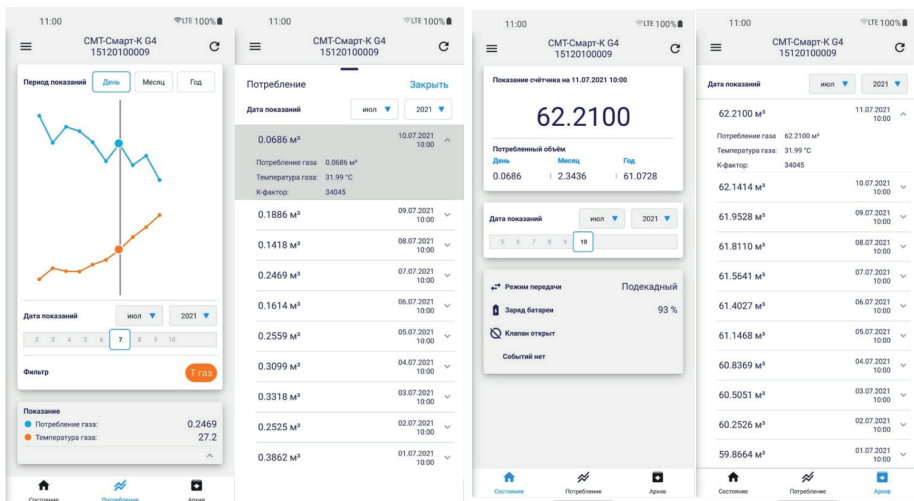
11:00 LTE 100%

СМТ-Смарт-К G4
15120100009

Период показаний День Месяц Год

Дата показаний июл 2021

2 3 4 5 6 7 8 9 10

Фильтр Т газ

Показание
Потребление газа: 0.2469
Температура газа: 27.2

Состояние Потребление Архив

11:00 LTE 100%

СМТ-Смарт-К G4
15120100009

Потребление Закрыть

Дата показаний июл 2021

0.0686 м³ 10.07.2021 10:00
Потребление газа 0.0686 м³
Температура газа: 31.99 °C
К-фактор: 34045

0.1886 м³ 09.07.2021 10:00
0.1418 м³ 08.07.2021 10:00
0.2469 м³ 07.07.2021 10:00
0.1614 м³ 06.07.2021 10:00
0.2559 м³ 05.07.2021 10:00
0.3099 м³ 04.07.2021 10:00
0.3318 м³ 03.07.2021 10:00
0.2525 м³ 02.07.2021 10:00
0.3862 м³ 01.07.2021 10:00

11:00 LTE 100%

СМТ-Смарт-К G4
15120100009

Показание счётчика на 11.07.2021 10:00

62.2100

Потребленный объём
День Месяц Год
0.0686 2.3436 61.0728

Дата показаний июл 2021

5 6 7 8 9 10

Режим передачи Подекадный
Заряд батареи 93 %
Клапан открыт
Событий нет

Состояние Потребление Архив

11:00 LTE 100%

СМТ-Смарт-К G4
15120100009

Дата показаний июл 2021

62.2100 м³ 11.07.2021 10:00
Потребление газа 62.2100 м³
Температура газа: 31.99 °C
К-фактор: 34045

62.1414 м³ 10.07.2021 10:00
61.9528 м³ 09.07.2021 10:00
61.8110 м³ 08.07.2021 10:00
61.5641 м³ 07.07.2021 10:00
61.4027 м³ 06.07.2021 10:00
61.1468 м³ 05.07.2021 10:00
60.8369 м³ 04.07.2021 10:00
60.5051 м³ 03.07.2021 10:00
60.2526 м³ 02.07.2021 10:00
59.8664 м³ 01.07.2021 10:00

Состояние Потребление Архив